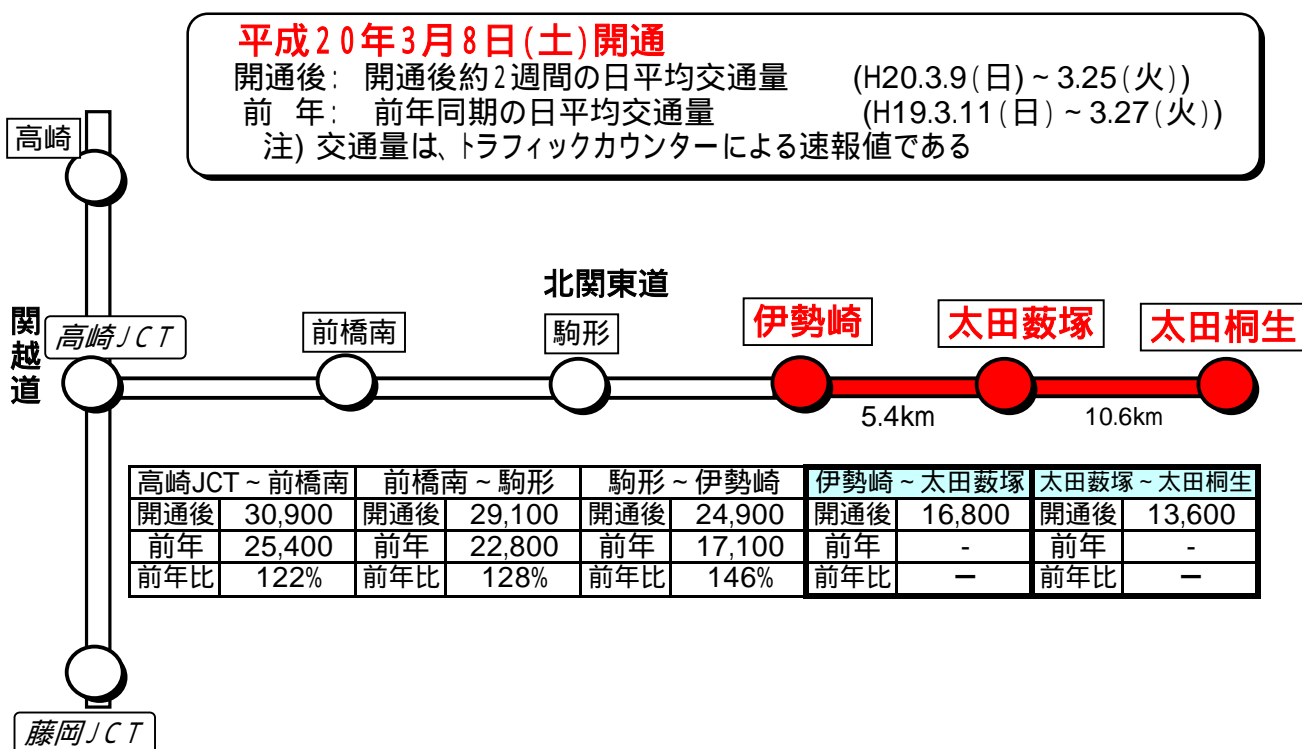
平成２０年３月８日(土)開通
開通後: 開通後約２週間の日平均交通量 (H20.3.9(日)~3.25(火))
前 年: 前年同期の日平均交通量 (H19.3.11(日)~3.27(火))
注) 交通量は、トラフィックカウンターによる速報値である

高崎

北関東道

関越道

高崎JCT

前橋南

駒形

伊勢崎

太田藪塚

太田桐生

5.4km

10.6km

| 高崎JCT~前橋南 | | 前橋南~駒形 | | 駒形~伊勢崎 | | 伊勢崎~太田藪塚 | | 太田藪塚~太田桐生 | |
|---|---|---|---|---|---|---|---|---|---|
| 開通後 | 30,900 | 開通後 | 29,100 | 開通後 | 24,900 | 開通後 | 16,800 | 開通後 | 13,600 |
| 前年 | 25,400 | 前年 | 22,800 | 前年 | 17,100 | 前年 | - | 前年 | - |
| 前年比 | 122% | 前年比 | 128% | 前年比 | 146% | 前年比 | ー | 前年比 | ー |

藤岡JCT